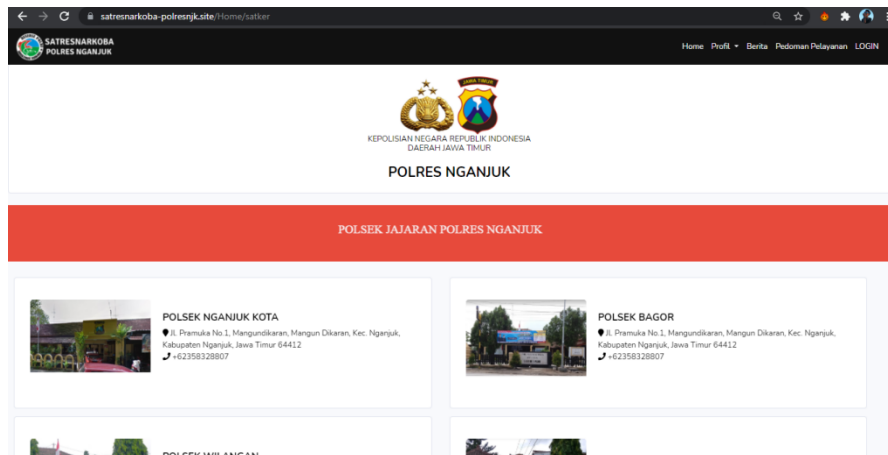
satresnarkoba-polresnjk.site/Home/satker

SATRESNARKOBA
POLRES NGANJUK

Home Profil Berita Pedoman Pelayanan LOGIN

JAWA TIMUR

KEPOLISIAN NEGARA REPUBLIK INDONESIA
DAERAH JAWA TIMUR

POLRES NGANJUK

POLSEK JAJARAN POLRES NGANJUK

POLSEK NGANJUK KOTA
Jl. Pramuka No.1, Mangundikaran, Mangun Dikaran, Kec. Nganjuk, Kabupaten Nganjuk, Jawa Timur 64412
+62358328807

POLSEK BAGOR
Jl. Pramuka No.1, Mangundikaran, Mangun Dikaran, Kec. Nganjuk, Kabupaten Nganjuk, Jawa Timur 64412
+62358328807

POLSEK WILANGAN